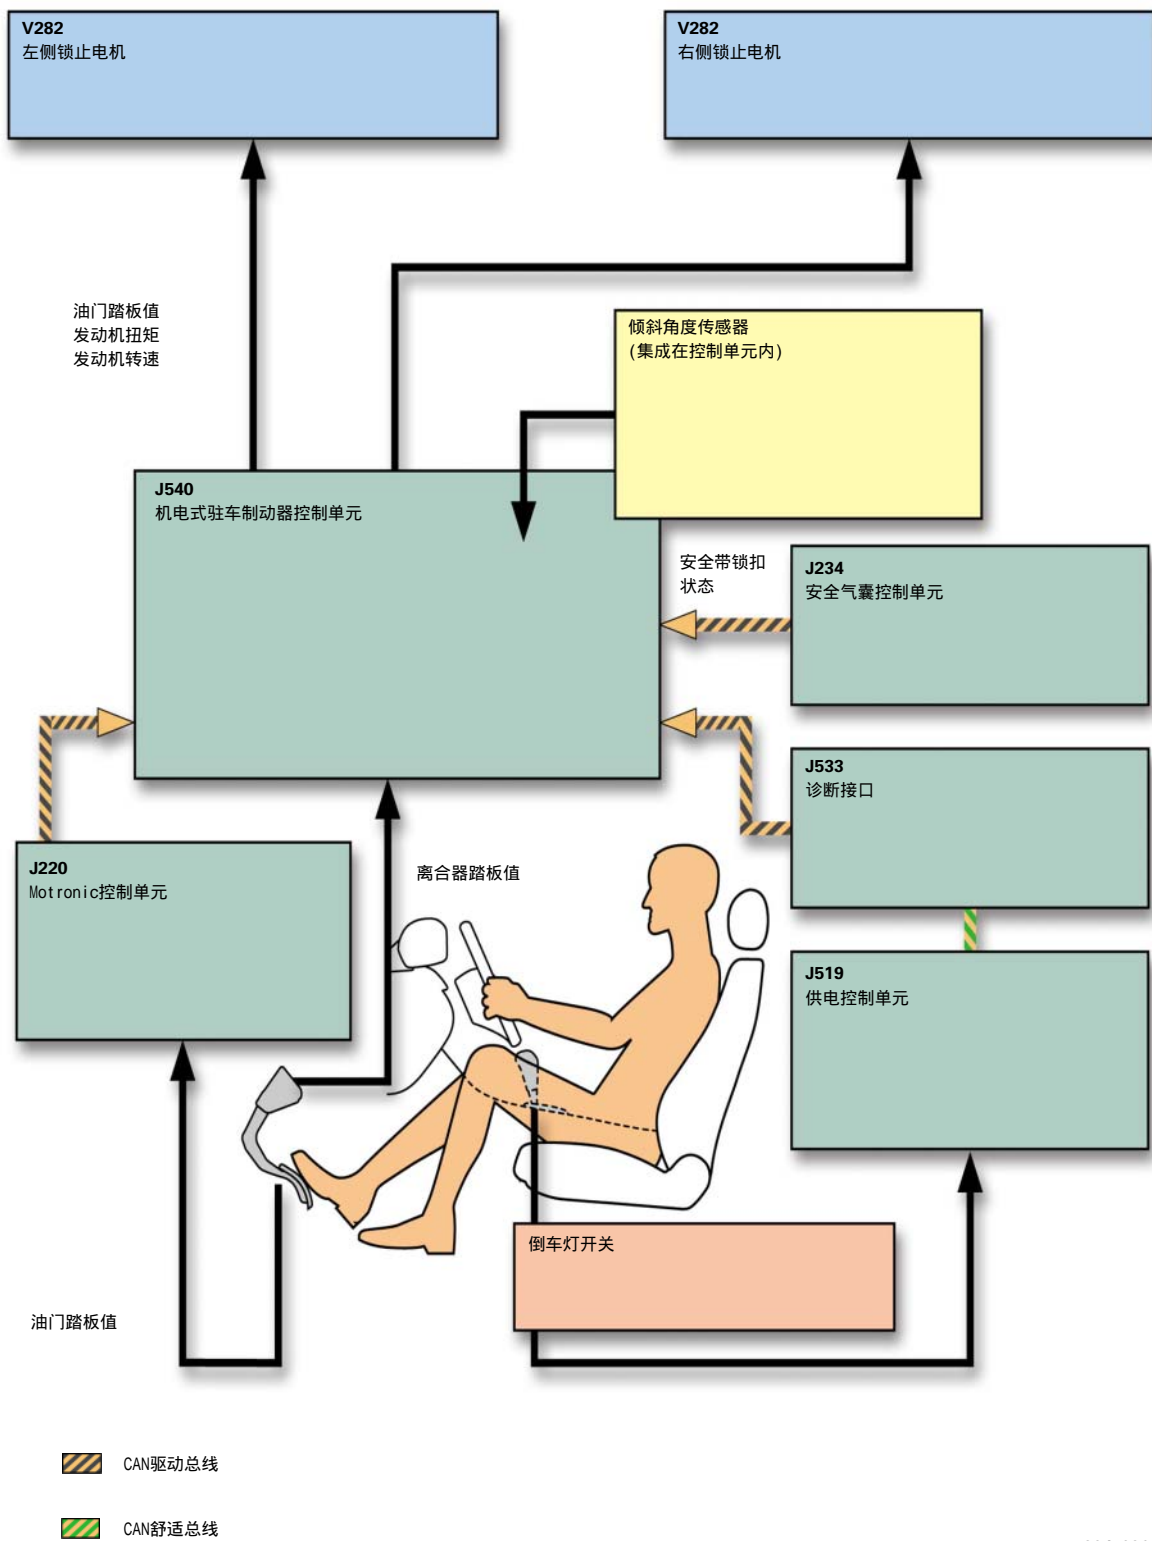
V282
左侧锁止电机

V282
右侧锁止电机

油门踏板值
发动机扭矩
发动机转速

倾斜角度传感器
(集成在控制单元内)

J540
机电式驻车制动器控制单元

安全带锁扣
状态

J234
安全气囊控制单元

J533
诊断接口

J220
Motronic控制单元

离合器踏板值

J519
供电控制单元

倒车灯开关

油门踏板值

CAN驱动总线

CAN舒适总线